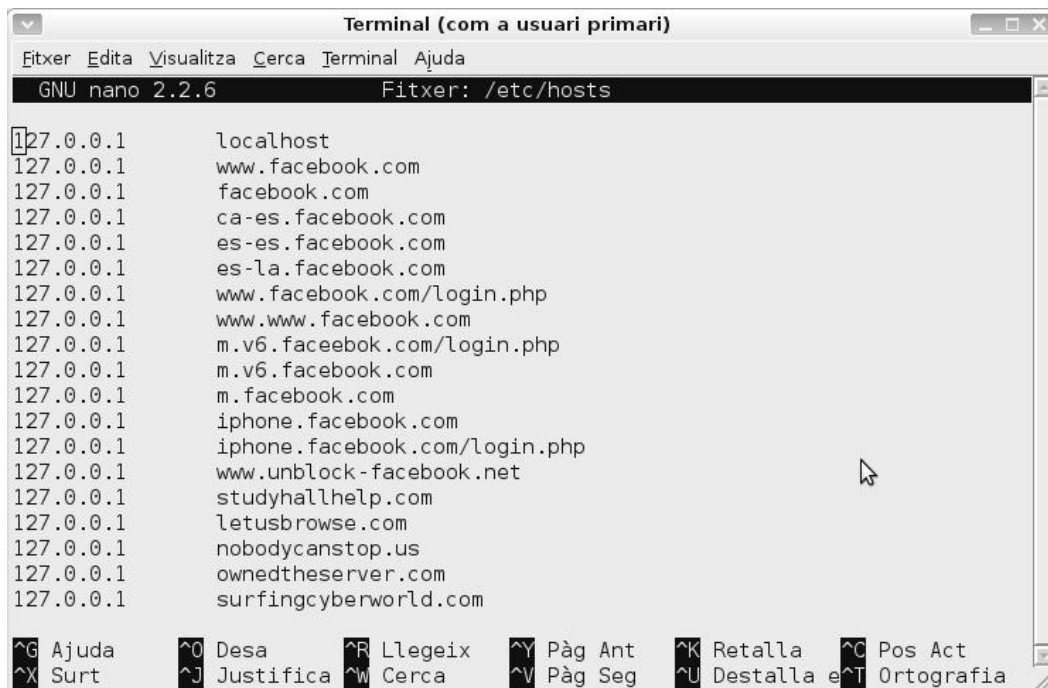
Terminal (com a usuari primari)

Fitxer Edita Visualitza Cerca Terminal Ajuda

GNU nano 2.2.6 Fitxer: /etc/hosts

127.0.0.1 localhost
127.0.0.1 www.facebook.com
127.0.0.1 facebook.com
127.0.0.1 ca-es.facebook.com
127.0.0.1 es-es.facebook.com
127.0.0.1 es-la.facebook.com
127.0.0.1 www.facebook.com/login.php
127.0.0.1 www.www.facebook.com
127.0.0.1 m.v6.faceebok.com/login.php
127.0.0.1 m.v6.facebook.com
127.0.0.1 m.facebook.com
127.0.0.1 iphone.facebook.com
127.0.0.1 iphone.facebook.com/login.php
127.0.0.1 www.unblock-facebook.net
127.0.0.1 studyhallhelp.com
127.0.0.1 letusbrowse.com
127.0.0.1 nobodycanstop.us
127.0.0.1 ownedtheserver.com
127.0.0.1 surfingcyberworld.com

^G Ajuda ^O Desa ^R Llegeix ^Y Pàg Ant ^K Retalla ^C Pos Act
^X Surt ^J Justifica ^W Cerca ^V Pàg Seg ^U Destalla e^T Ortografia